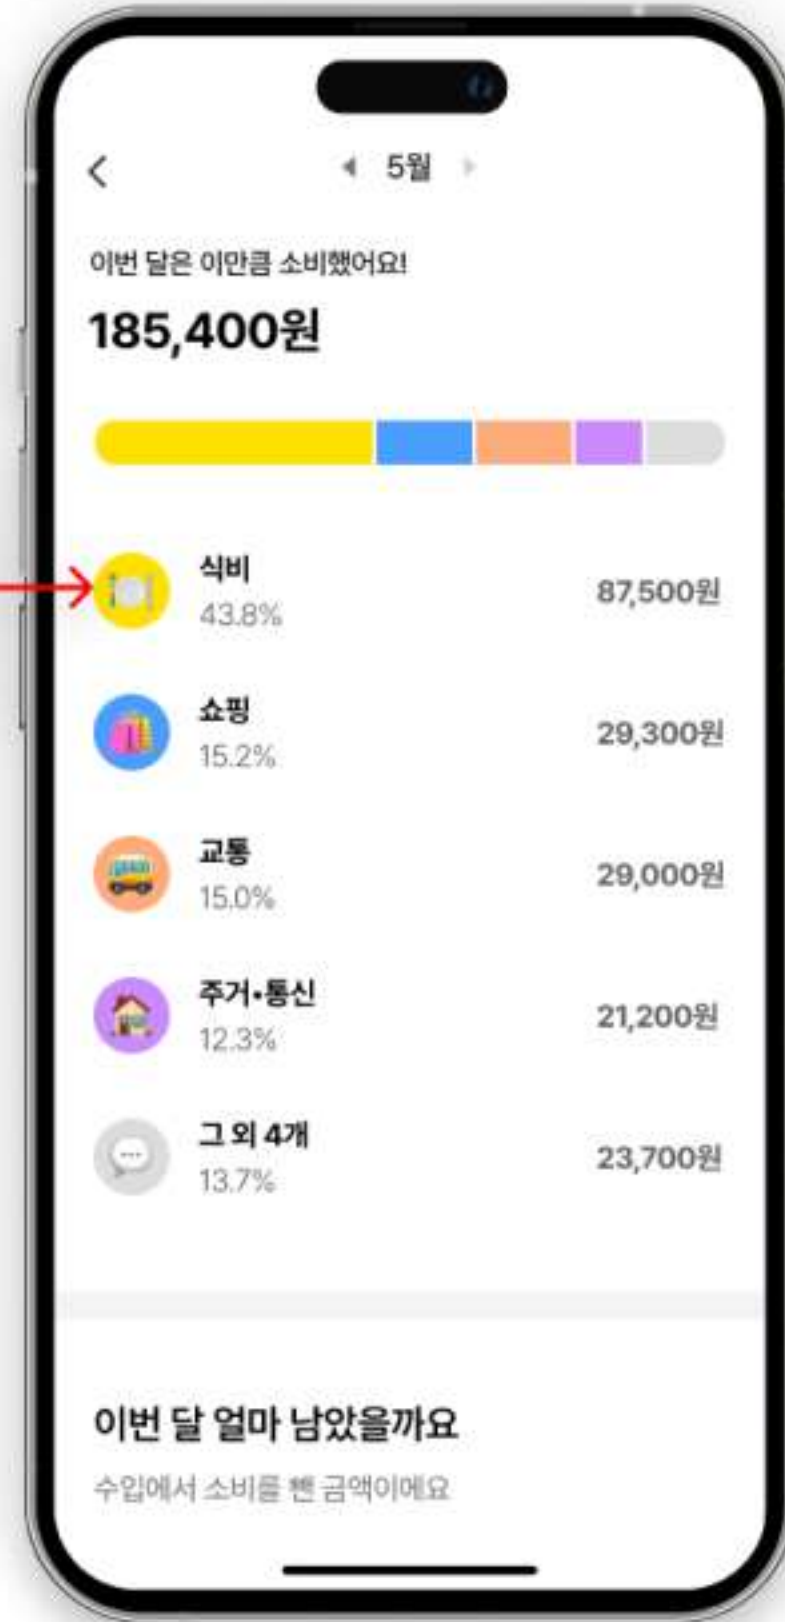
<

◀ 5월 ▶

이번 달은 이만큼 소비했어요!

185,400원

식비
43.8%
87,500원

쇼핑
15.2%
29,300원

교통
15.0%
29,000원

주거•통신
12.3%
21,200원

그 외 4개
13.7%
23,700원

이번 달 얼마 남았을까요

수입에서 소비를 뺀 금액이에요